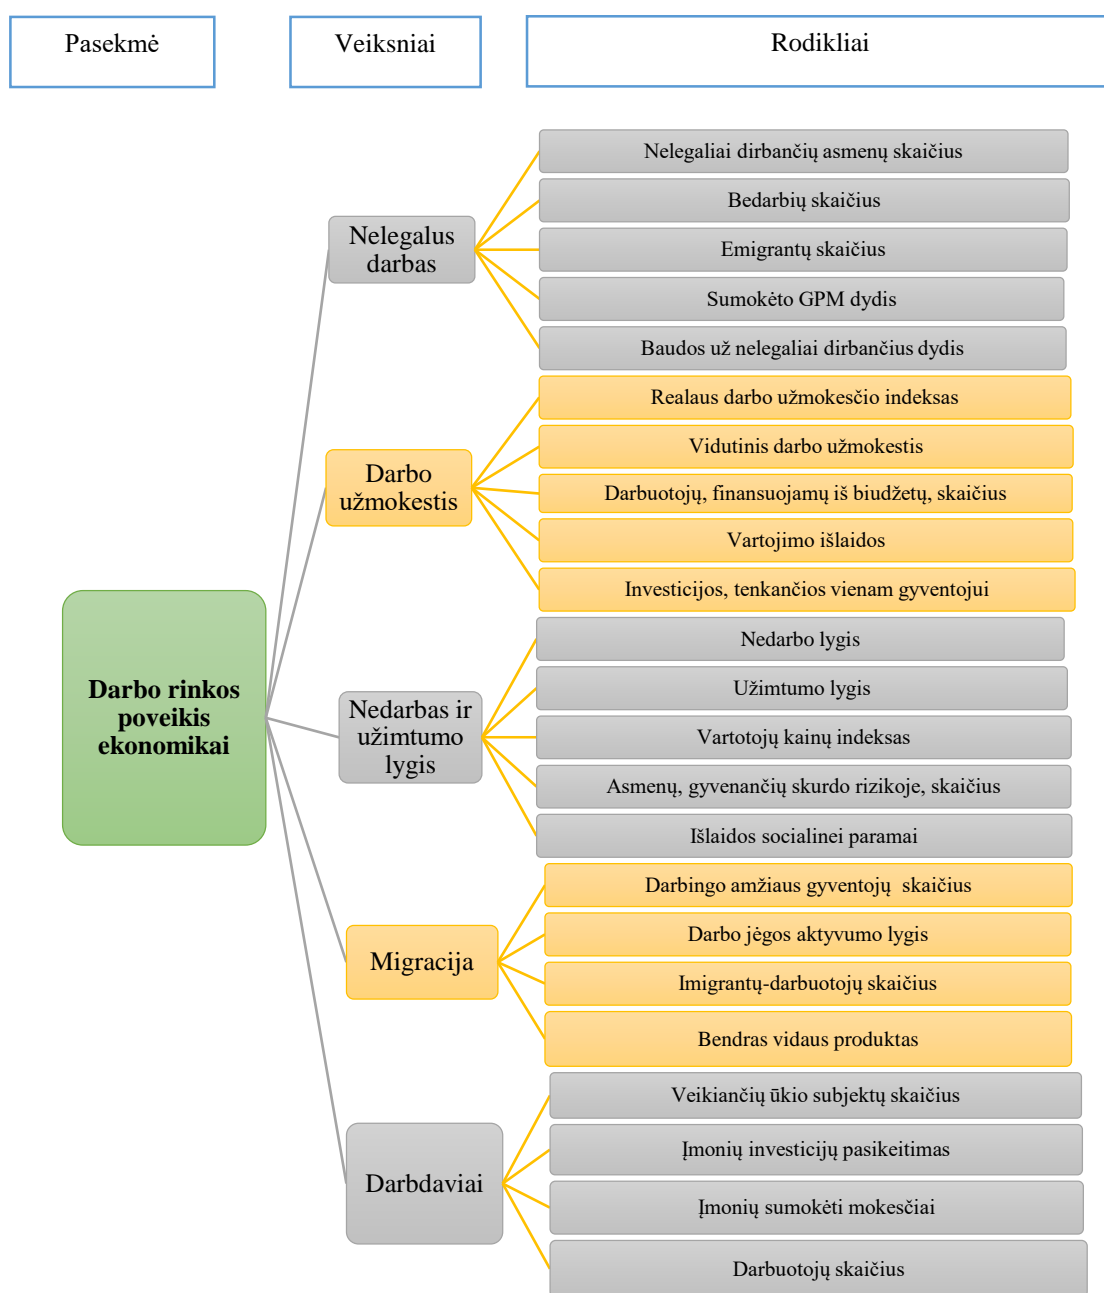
Pasekmė

Veiksniai

Rodikliai

Darbo rinkos poveikis ekonomikai

Nelegalus darbas

Nelegaliai dirbančių asmenų skaičius

Bedarbių skaičius

Emigrantų skaičius

Sumokėto GPM dydis

Baudos už nelegaliai dirbančius dydis

Darbo užmokestis

Realaus darbo užmokesčio indeksas

Vidutinis darbo užmokestis

Darbuotojų, finansuojamų iš biudžetų, skaičius

Vartojimo išlaidos

Investicijos, tenkančios vienam gyventojui

Nedarbas ir užimtumo lygis

Nedarbo lygis

Užimtumo lygis

Vartotojų kainų indeksas

Asmenų, gyvenančių skurdo rizikoje, skaičius

Išlaidos socialinei paramai

Migracija

Darbingo amžiaus gyventojų skaičius

Darbo jėgos aktyvumo lygis

Imigrantų-darbuotojų skaičius

Bendras vidaus produktas

Darbdaviai

Veikiančių ūkio subjektų skaičius

Įmonių investicijų pasikeitimas

Įmonių sumokėti mokesčiai

Darbuotojų skaičius